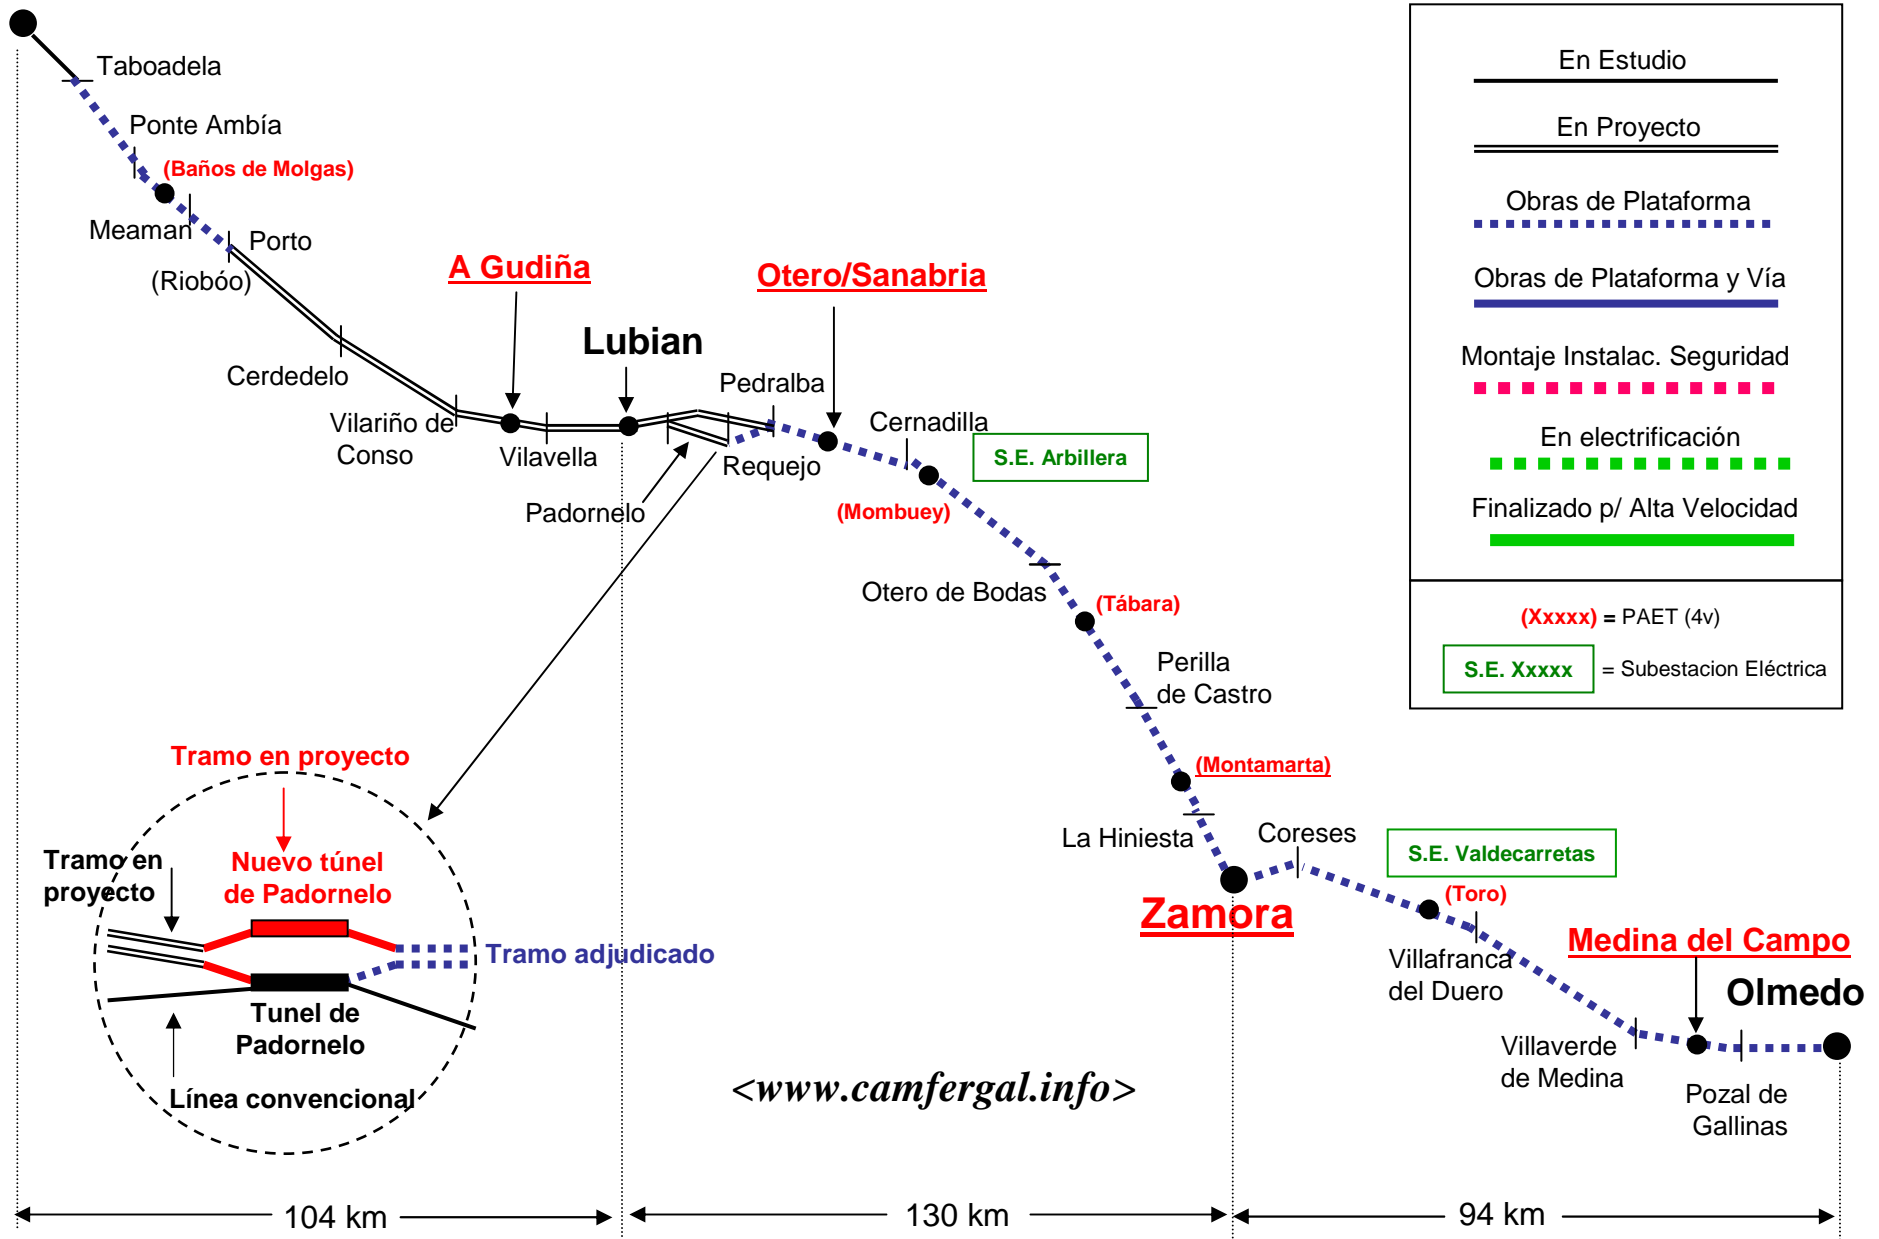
Taboadela

Ponte Ambía

(Baños de Molgas)

Meaman

Porto

(Riobóo)

A Gudiña

Otero/Sanabria

Lubian

Cerdedelo

Pedralba

Vilariño de Conso

Vilavella

Cernadilla

Requejo

S.E. Arbillera

Padornelo

(Mombuey)

Otero de Bodas

(Tábara)

Perilla de Castro

(Montamarta)

La Hiniesta

Coreses

S.E. Valdecarretas

Zamora

(Toro)

Medina del Campo

Villafranca del Duero

Olmedo

Villaverde de Medina

Pozal de Gallinas

Tramo en proyecto

Tramo en proyecto

Nuevo túnel de Padornelo

Tramo adjudicado

Tunel de Padornelo

Línea convencional

<www.camfergal.info>

104 km

130 km

94 km

En Estudio

En Proyecto

Obras de Plataforma

Obras de Plataforma y Vía

Montaje Instalac. Seguridad

En electrificación

Finalizado p/ Alta Velocidad

(Xxxxx) = PAET (4v)

S.E. Xxxxx = Subestacion Eléctrica